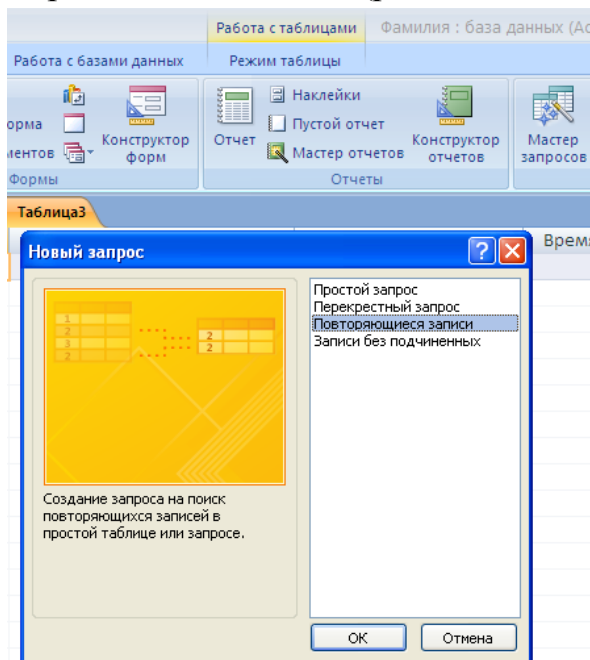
Работа с таблицами Фамилия : база данных (Ac

Работа с базами данных Режим таблицы

орма
ментов
Конструктор форм
Формы

Отчет
Наклейки
Пустой отчет
Мастер отчетов
Конструктор отчетов
Отчеты

Мастер запросов

Таблица3

Новый запрос

Время

1
2
3
2

2
2

Создание запроса на поиск повторяющихся записей в простой таблице или запросе.

Простой запрос
Перекрестный запрос
Повторяющиеся записи
Записи без подчиненных

ОК
Отмена